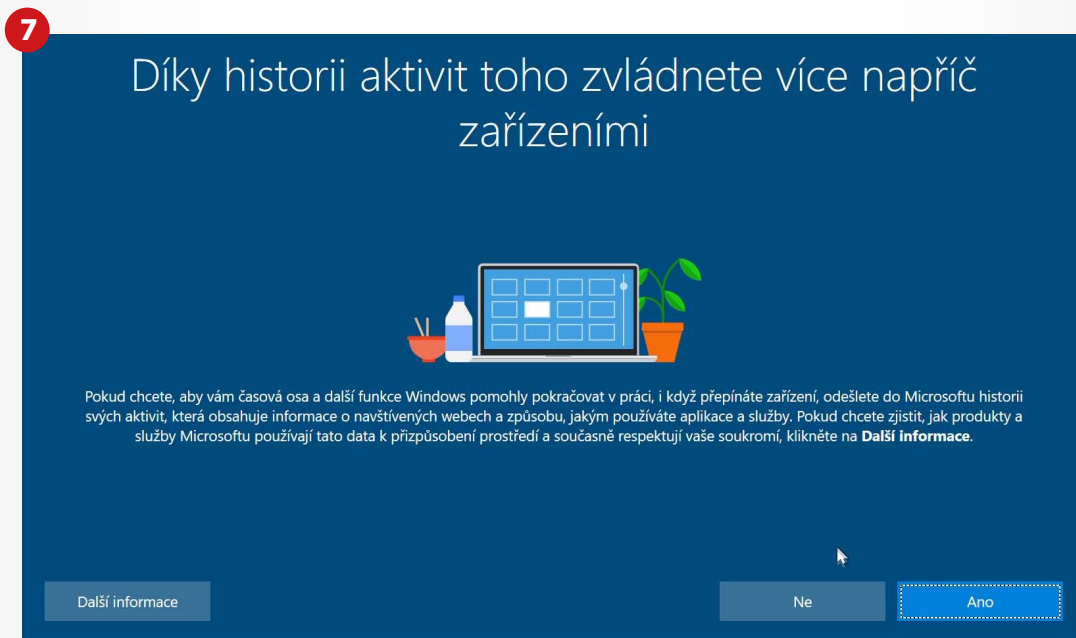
7

Díky historii aktivit toho zvládnete více napříč zařízeními

Pokud chcete, aby vám časová osa a další funkce Windows pomohly pokračovat v práci, i když přepínáte zařízení, odešlete do Microsoftu historii svých aktivit, která obsahuje informace o navštívených webech a způsobu, jakým používáte aplikace a služby. Pokud chcete zjistit, jak produkty a služby Microsoftu používají tato data k přizpůsobení prostředí a současně respektují vaše soukromí, klikněte na **Další informace**.

Další informace

Ne

Ano